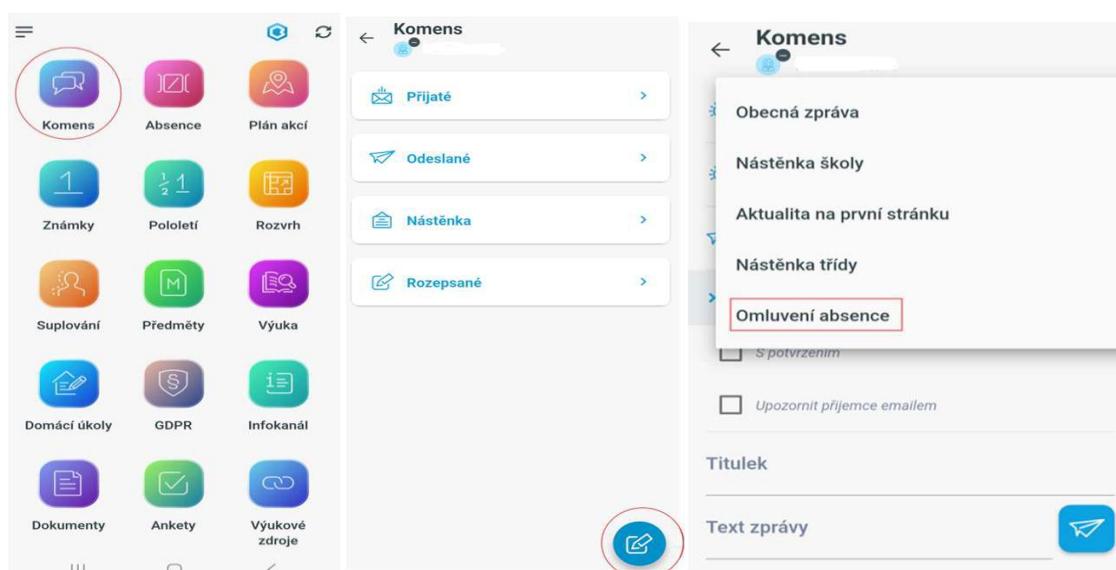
Komens

Absence

Plán akcí

1

Známky

$\frac{1}{2}$1

Pololetí

Rozvrh

Suplování

M

Předměty

Výuka

Domácí úkoly

GDPR

Infokanál

Dokumenty

Ankety

Výukové zdroje

Komens

Přijaté

Odeslané

Nástěnka

Rozepsané

Komens

Obecná zpráva

Nástěnka školy

Aktualita na první stránku

Nástěnka třídy

Omluvení absence

S potvrzením

Upozornit příjemce emailem

Titulek

Text zprávy